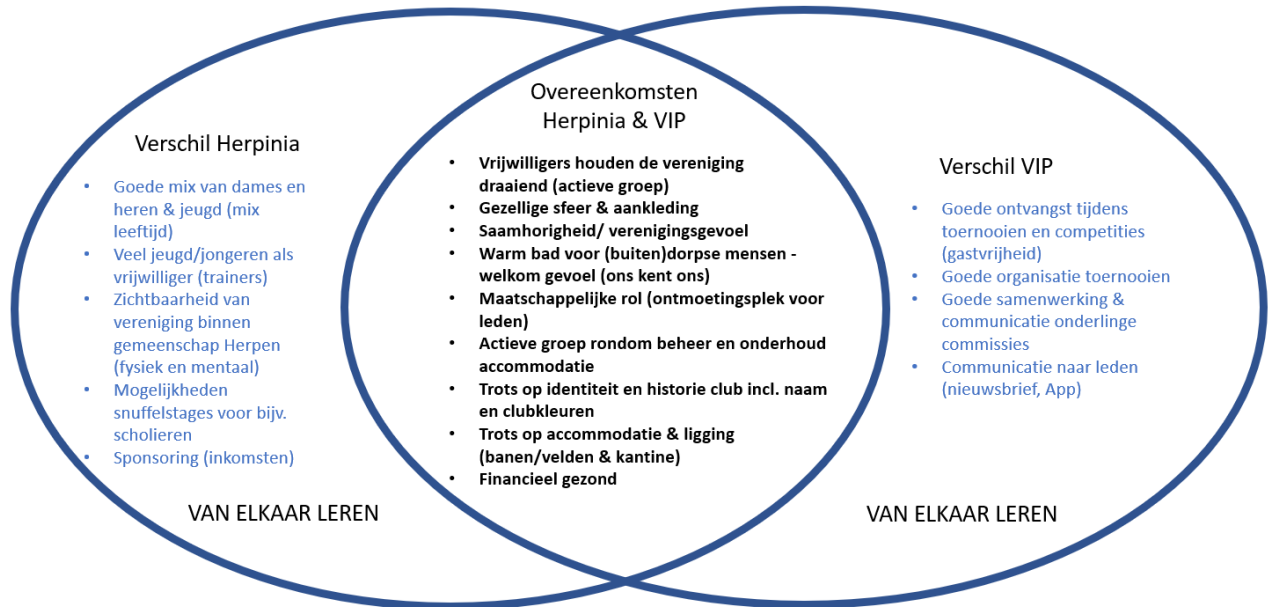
Verschil Herpinia

- Goede mix van dames en heren & jeugd (mix leeftijd)
- Veel jeugd/jongeren als vrijwilliger (trainers)
- Zichtbaarheid van vereniging binnen gemeenschap Herpen (fysiek en mentaal)
- Mogelijkheden snuffelstages voor bijv. scholieren
- Sponsoring (inkomsten)

VAN ELKAAR LEREN

Overeenkomsten Herpinia & VIP

- Vrijwilligers houden de vereniging draaiend (actieve groep)
- Gezellige sfeer & aankleding
- Saamhorigheid/ verenigingsgevoel
- Warm bad voor (buiten)dorpse mensen - welkom gevoel (ons kent ons)
- Maatschappelijke rol (ontmoetingsplek voor leden)
- Actieve groep rondom beheer en onderhoud accommodatie
- Trots op identiteit en historie club incl. naam en clubkleuren
- Trots op accommodatie & ligging (banen/velden & kantine)
- Financieel gezond

Verschil VIP

- Goede ontvangst tijdens toernooien en competities (gastvrijheid)
- Goede organisatie toernooien
- Goede samenwerking & communicatie onderlinge commissies
- Communicatie naar leden (nieuwsbrief, App)

VAN ELKAAR LEREN